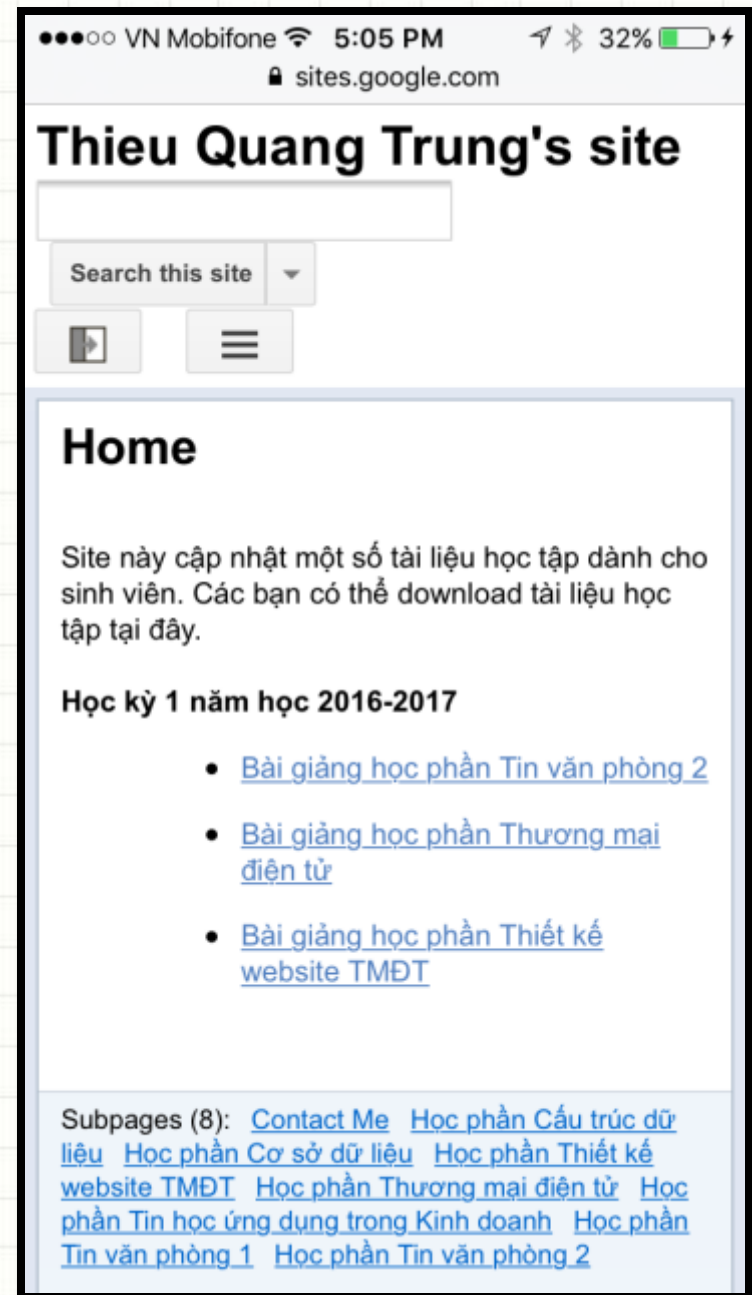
●●●○○ VN Mobifone 5:05 PM 32%
sites.google.com

Thieu Quang Trung's site

Search this site

Home

Site này cập nhật một số tài liệu học tập dành cho sinh viên. Các bạn có thể download tài liệu học tập tại đây.

Học kỳ 1 năm học 2016-2017

- Bài giảng học phần Tin văn phòng 2
- Bài giảng học phần Thương mại điện tử
- Bài giảng học phần Thiết kế website TMĐT

Subpages (8): Contact Me Học phần Cấu trúc dữ liệu Học phần Cơ sở dữ liệu Học phần Thiết kế website TMĐT Học phần Thương mại điện tử Học phần Tin học ứng dụng trong Kinh doanh Học phần Tin văn phòng 1 Học phần Tin văn phòng 2